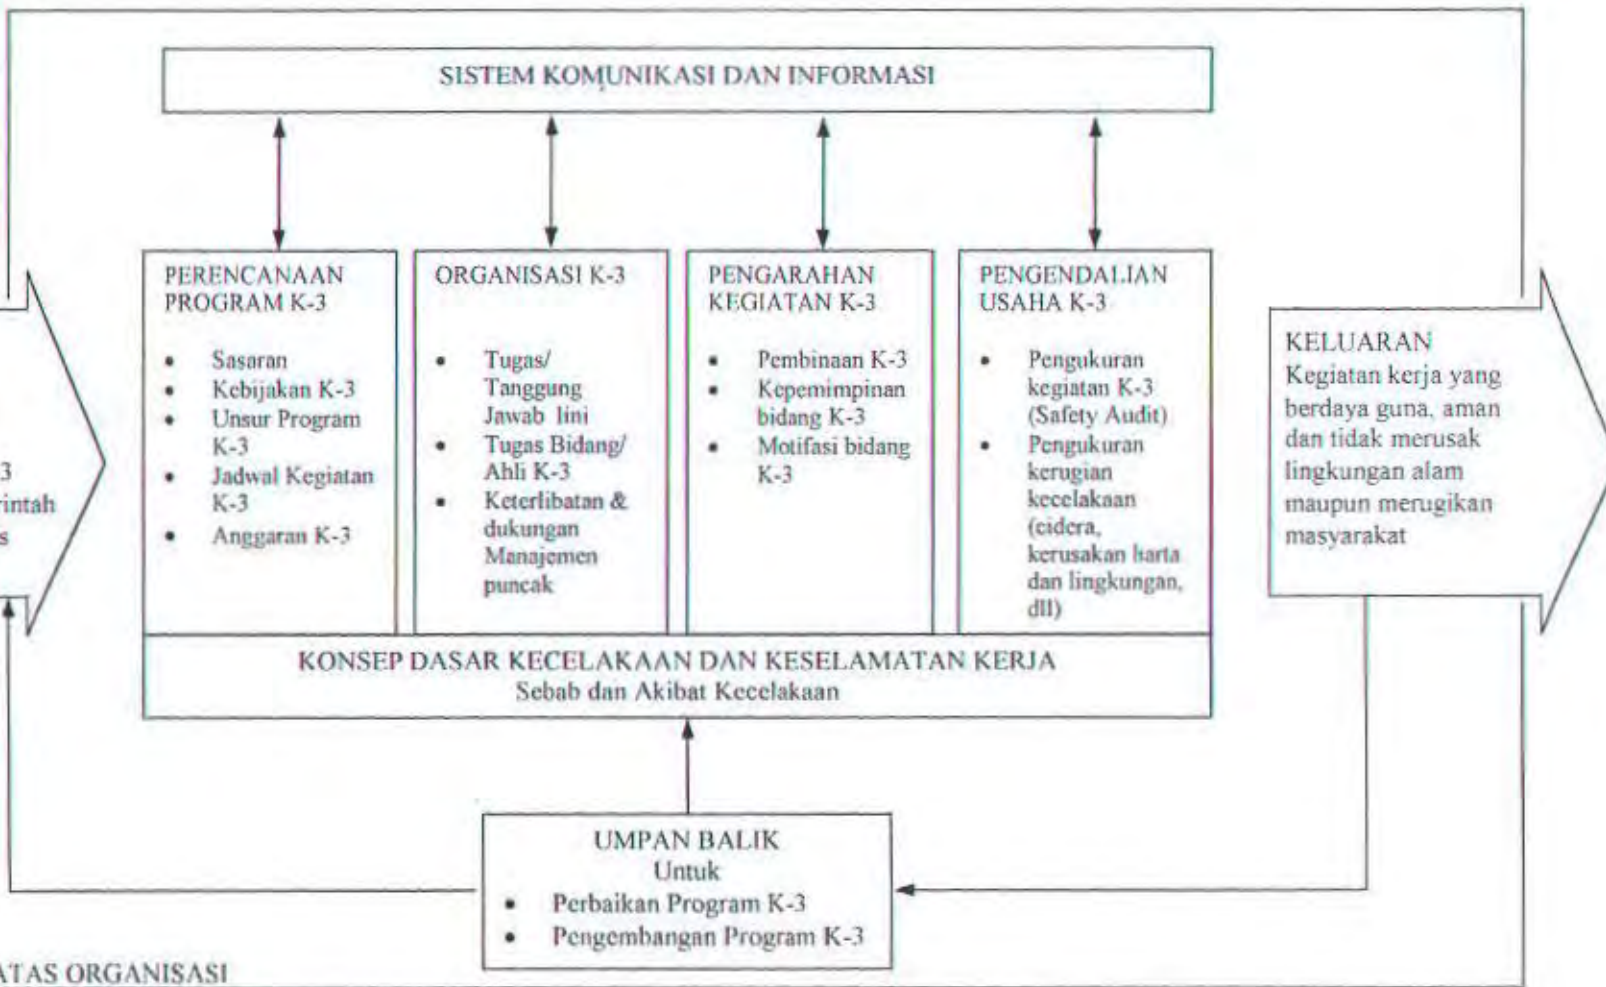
SISTEM KOMUNIKASI DAN INFORMASI

3
rintah
s

PERENCANAAN PROGRAM K-3

- Sasaran
- Kebijakan K-3
- Unsur Program K-3
- Jadwal Kegiatan K-3
- Anggaran K-3

ORGANISASI K-3

- Tugas/ Tanggung Jawab lini
- Tugas Bidang/ Ahli K-3
- Keterlibatan & dukungan Manajemen puncak

PENGARAHAN KEGIATAN K-3

- Pembinaan K-3
- Kepemimpinan bidang K-3
- Motifasi bidang K-3

PENGENDALIAN USAHA K-3

- Pengukuran kegiatan K-3 (Safety Audit)
- Pengukuran kerugian kecelakaan (cidera, kerusakan harta dan lingkungan, dll)

KELUARAN
Kegiatan kerja yang berdaya guna, aman dan tidak merusak lingkungan alam maupun merugikan masyarakat

KONSEP DASAR KECELAKAAN DAN KESELAMATAN KERJA
Sebab dan Akibat Kecelakaan

UMPAN BALIK
Untuk
- Perbaikan Program K-3
- Pengembangan Program K-3

ATAS ORGANISASI